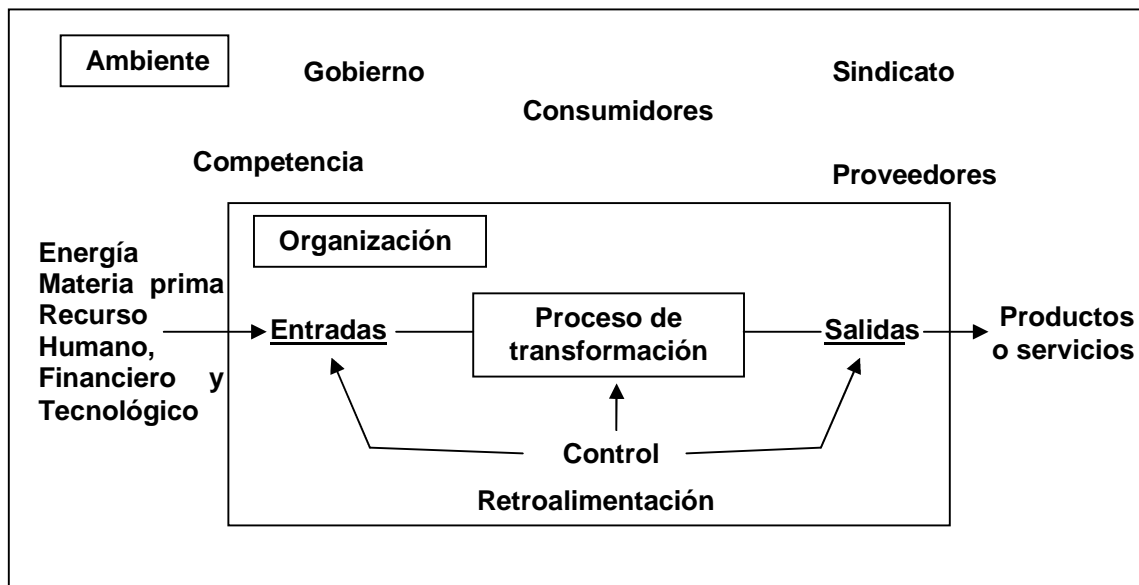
Ambiente

Gobierno

Sindicato

Consumidores

Competencia

Proveedores

Organización

Energía
Materia prima
Recurso Humano, Financiero y Tecnológico

Entradas

Proceso de transformación

Salidas

Productos o servicios

Control

Retroalimentación